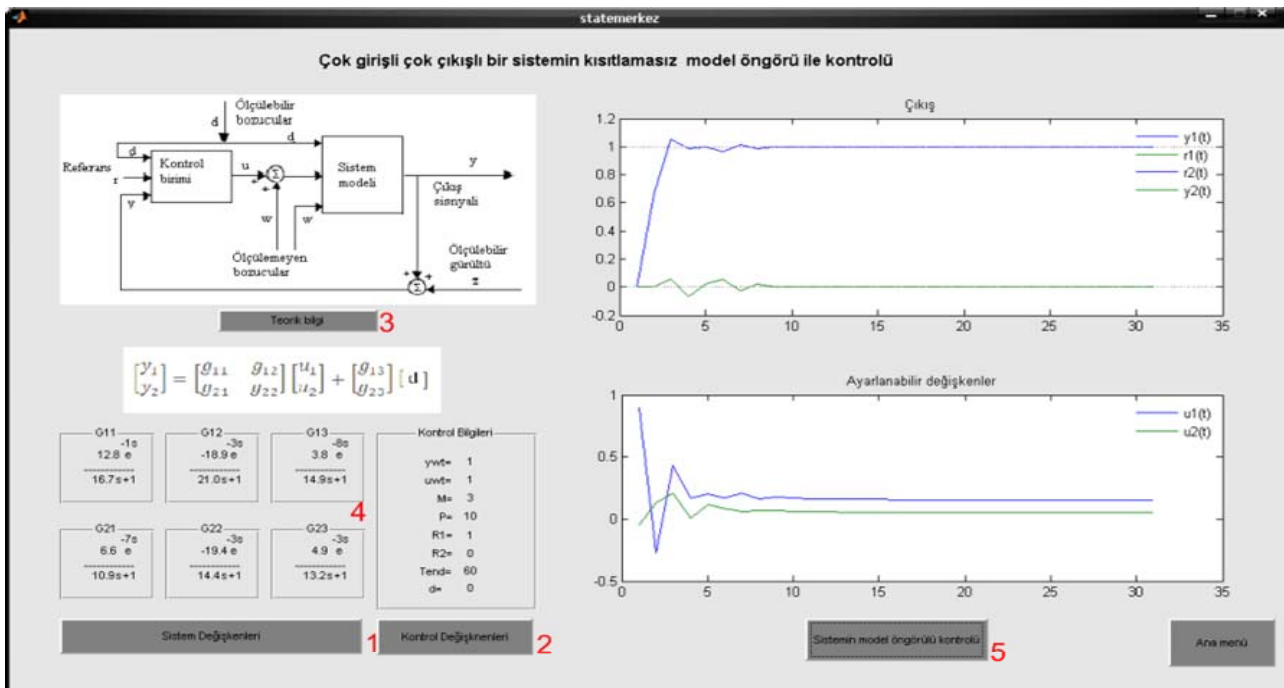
statemerkez

Çok girişli çok çıkışlı bir sistemin kısıtlamasız model öngörü ile kontrolü

Ölçülebilir bozucular
d
d
d
Referans
r
Kontrol birimi
u
Σ
Sistem modeli
y
Çıkış sinyali
y
w
w
Ölçülemeyen bozucular
Ölçülebilir gürültü
z
Σ

Teorik bilgi 3

$\begin{bmatrix} y_1 \\ y_2 \end{bmatrix} = \begin{bmatrix} g_{11} & g_{12} \\ g_{21} & g_{22} \end{bmatrix} \begin{bmatrix} u_1 \\ u_2 \end{bmatrix} + \begin{bmatrix} g_{13} \\ g_{23} \end{bmatrix} [\mathbf{d}]$

G11
-1s
12.8 e
16.7s+1

G12
-3s
-18.9 e
21.0s+1

G13
-8s
3.8 e
14.9s+1

G21
-7s
6.6 e
10.9s+1

G22
-3s
-19.4 e
14.4s+1

G23
-3s
4.9 e
13.2s+1

4

Kontrol Bilgileri
ywt= 1
uwt= 1
M= 3
P= 10
R1= 1
R2= 0
Tend= 60
d= 0

Sistem Değişkenleri 1
Kontrol Değişkenleri 2

Çıkış
y1(t)
r1(t)
r2(t)
y2(t)
1.2
1
0.8
0.6
0.4
0.2
0
-0.2
0 5 10 15 20 25 30 35

Ayarlanabilir değişkenler
u1(t)
u2(t)
1
0.5
0
-0.5
0 5 10 15 20 25 30 35

Sistemin model öngörülü kontrolü 5
Ana menü